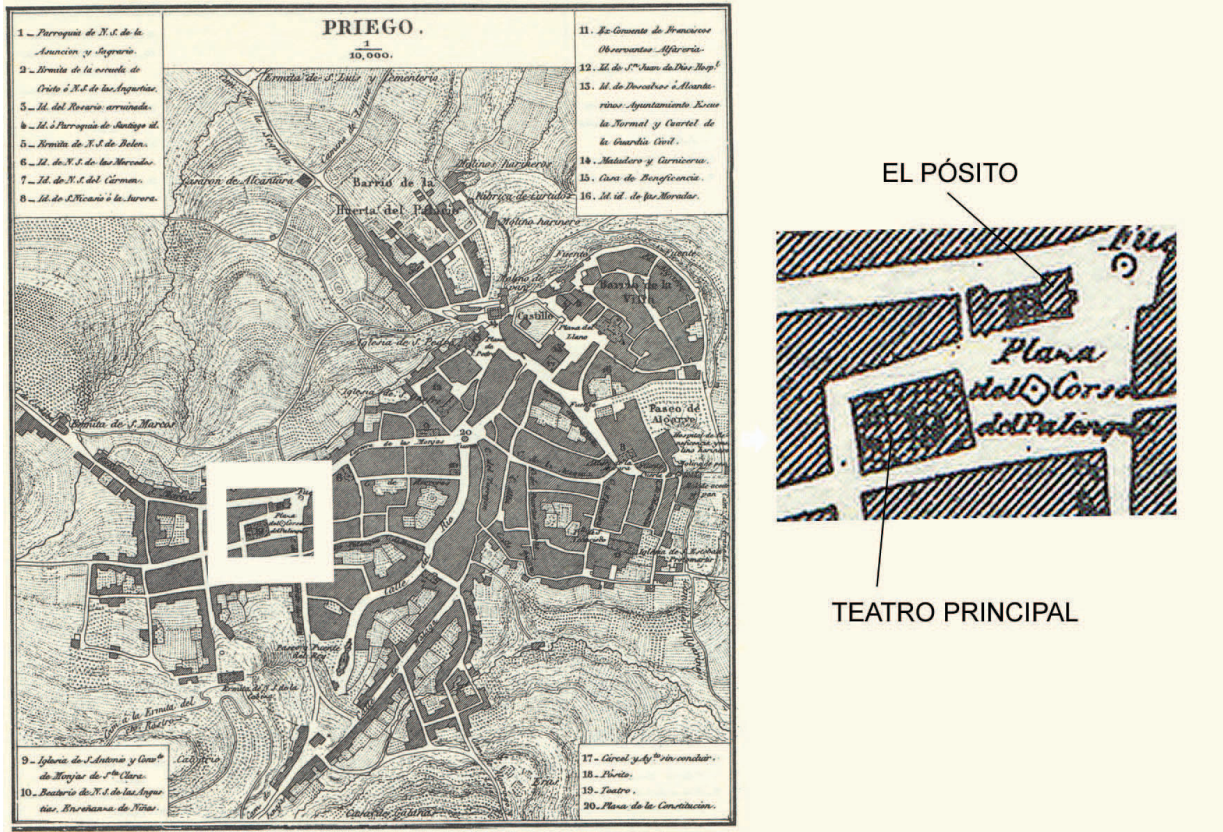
PRIEGO.
$\frac{1}{10,000}$

1 _ Parroquia de N.S. de la Asuncion y Sagrario.
2 _ Ermita de la escuela de Cristo ó N.S. de las Angustias.
3 _ Id. del Rosario arruinada.
4 _ Id. ó Parroquia de Santiago id.
5 _ Ermita de N.S. de Belen.
6 _ Id. de N.S. de las Mercedes.
7 _ Id. de N.S. del Carmen.
8 _ Id. de S. Nicasio ó la Aurora.

11. Ex-Convento de Franciscos Observantes Alfareria.
12. Id. de S.$^{n}$ Juan de Dios Hosp.$^{l}$
13. Id. de Descalzos ó Alcantarinos Ayuntamiento Escuela Normal y Cuartel de la Guardia Civil.
14. Matadero y Carniceria.
15. Casa de Beneficencia.
16. Id. id. de las Moradas.

Ermita de S. Luis y Cementerio
Molinos harineros
Caseron de Alcantara
Barrio de la Huerta del Palacio
Fabrica de curtidos
Molino harinero
Barrio de la Villa
Castillo
Plaza del Llano
Iglesia de S. Pedro
Iglesia
Paseo de Alcorre
Ermita de S. Marcos
20
Calle de las Monjas
Plaza del Corso del Palenque
Calle Rio
Paseo Puerta del Agua
Ermita de la S. Sta Lucia
Camino de la Ermita del Rocio
Calvario
Eras
Calle de Cantarranas

9 _ Iglesia de S. Antonio y Conv.$^{to}$ de Monjas de S.$^{ta}$ Clara.
10 _ Beaterio de N.S. de las Angustias. Enseñanza de Niñas.

17 _ Carcel y Ay.$^{to}$ sin concluir.
18 _ Pósito.
19 _ Teatro.
20 _ Plaza de la Constitucion.

EL PÓSITO
Plaza del Corso del Palenq
TEATRO PRINCIPAL